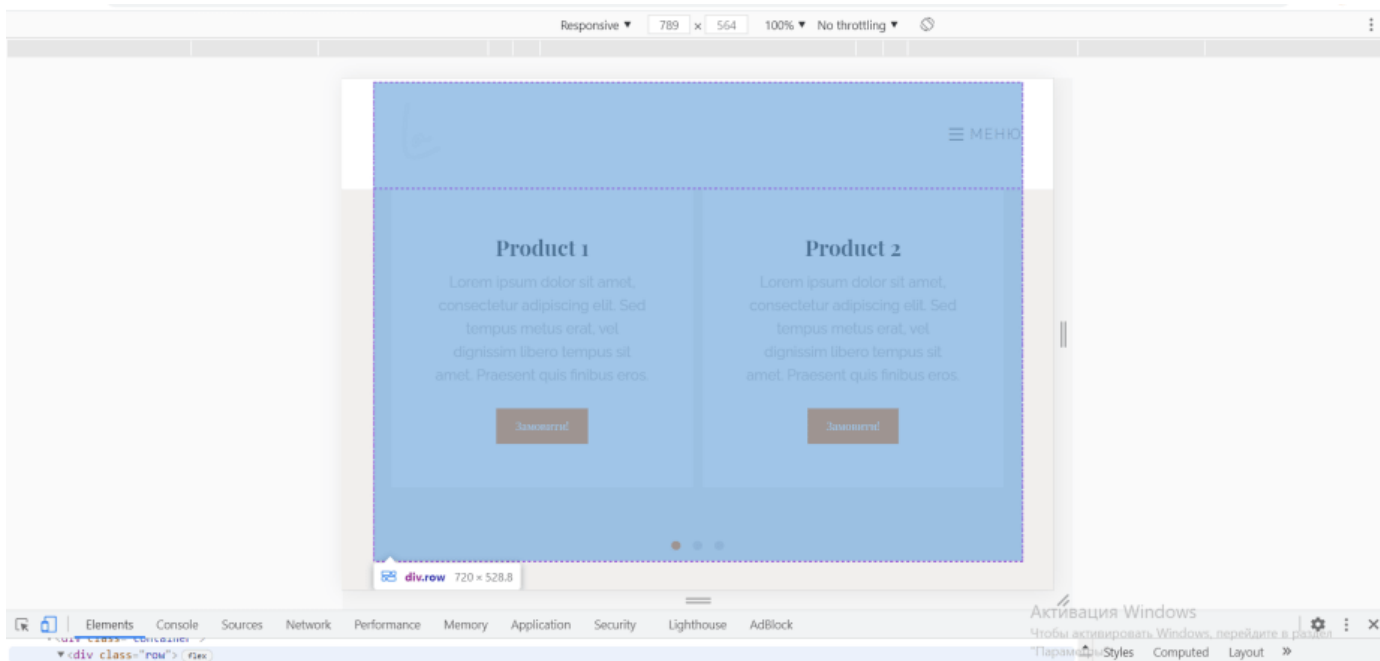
Responsive ▼ 789 × 564 100% ▼ No throttling ▼

☰ МЕНЮ

Product 1

Lorem ipsum dolor sit amet, consectetur adipiscing elit. Sed tempus metus erat, vel dignissim libero tempus sit amet. Praesent quis finibus eros.

Замовити!

Product 2

Lorem ipsum dolor sit amet, consectetur adipiscing elit. Sed tempus metus erat, vel dignissim libero tempus sit amet. Praesent quis finibus eros.

Замовити!

div.row 720 × 528.8

Elements Console Sources Network Performance Memory Application Security Lighthouse AdBlock

Активация Windows
Чтобы активировать Windows, перейдите в раздел "Параметры".

Styles Computed Layout »

▼<div class="row"> flex